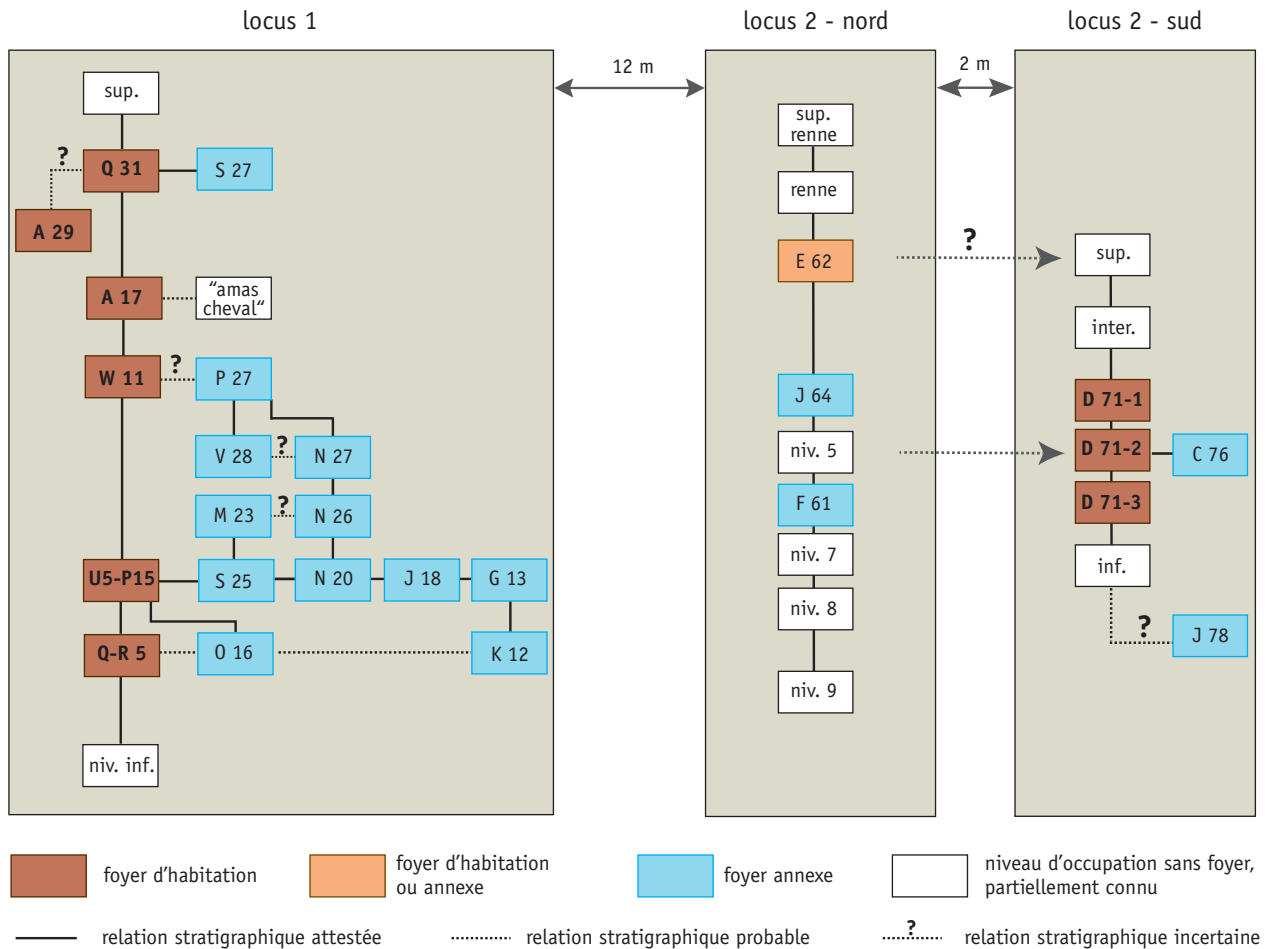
locus 1

locus 2 - nord

locus 2 - sud

12 m

2 m

sup.

?

Q 31

S 27

A 29

A 17

"amas cheval"

?

W 11

P 27

V 28

?

N 27

M 23

?

N 26

U5-P15

S 25

N 20

J 18

G 13

Q-R 5

O 16

K 12

niv. inf.

sup. renne

renne

E 62

?

J 64

niv. 5

F 61

niv. 7

niv. 8

niv. 9

sup.

inter.

D 71-1

D 71-2

C 76

D 71-3

inf.

?

J 78

foyer d'habitation

foyer d'habitation ou annexe

foyer annexe

niveau d'occupation sans foyer, partiellement connu

relation stratigraphique attestée

relation stratigraphique probable

?

relation stratigraphique incertaine